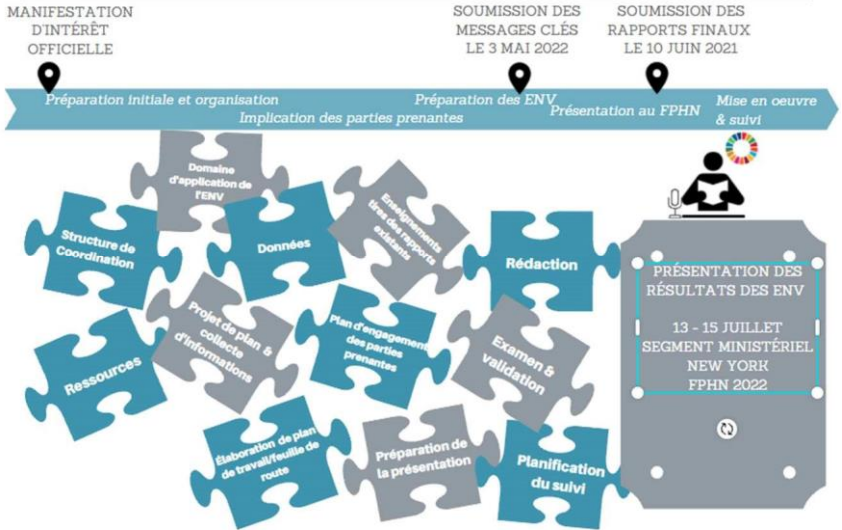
MANIFESTATION D'INTÉRÊT OFFICIELLE

SOUMISSION DES MESSAGES CLÉS LE 3 MAI 2022

SOUMISSION DES RAPPORTS FINAUX LE 10 JUIN 2021

Préparation initiale et organisation

Implication des parties prenantes

Préparation des ENV

Présentation au FPHN

Mise en oeuvre & suivi

Domaine d'application de l'ENV

Structure de Coordination

Données

Enseignements tirés des rapports existants

Rédaction

Ressources

Projet de plan & collecte d'informations

Plan d'engagement des parties prenantes

Examen & validation

Élaboration de plan de travail/feuille de route

Préparation de la présentation

Planification du suivi

PRÉSENTATION DES RÉSULTATS DES ENV

13 - 15 JUILLET SEGMENT MINISTÉRIEL NEW YORK FPHN 2022